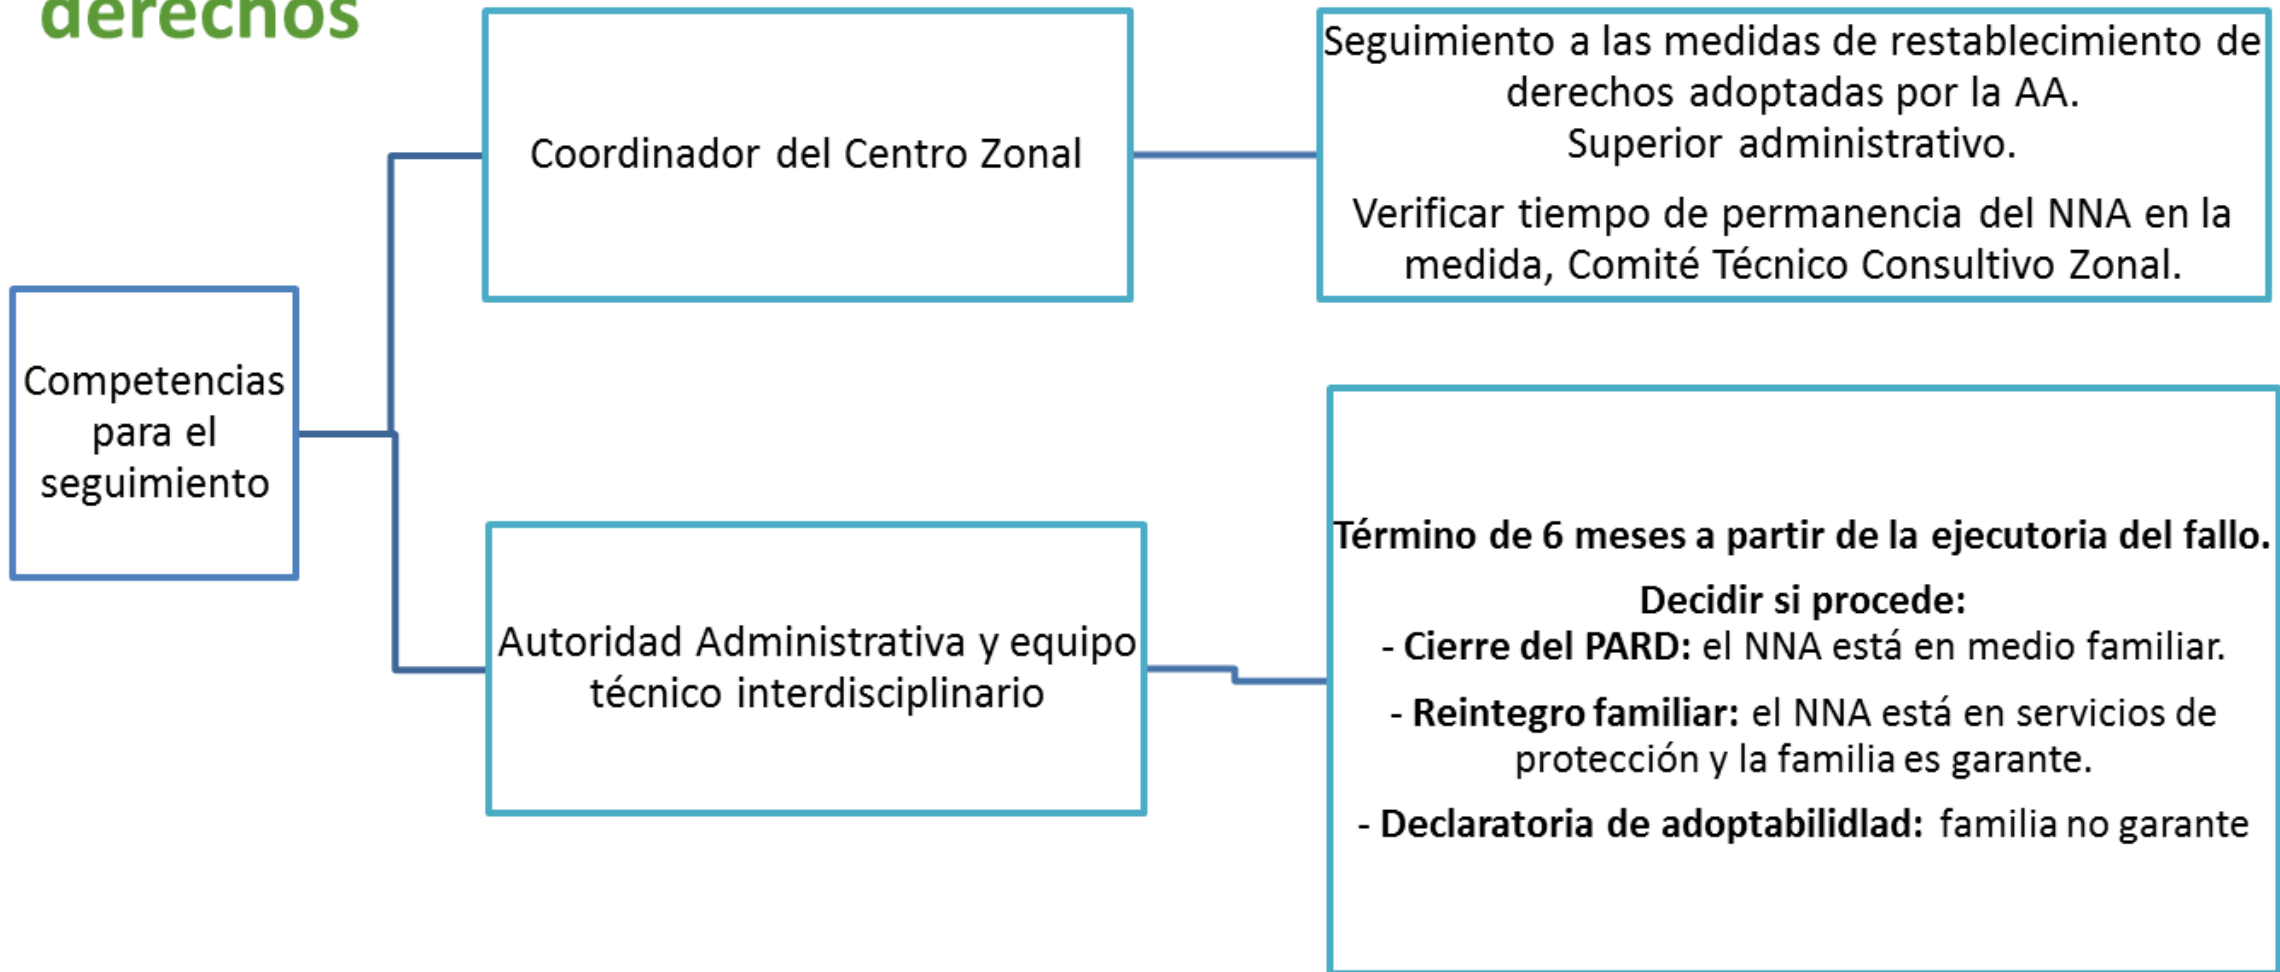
derechos

Competencias para el seguimiento

Coordinador del Centro Zonal

Seguimiento a las medidas de restablecimiento de derechos adoptadas por la AA.
Superior administrativo.

Verificar tiempo de permanencia del NNA en la medida, Comité Técnico Consultivo Zonal.

Autoridad Administrativa y equipo técnico interdisciplinario

**Término de 6 meses a partir de la ejecutoria del fallo.**

**Decidir si procede:**
- **Cierre del PARD:** el NNA está en medio familiar.

- **Reintegro familiar:** el NNA está en servicios de protección y la familia es garante.

- **Declaratoria de adoptabilidlad:** familia no garante